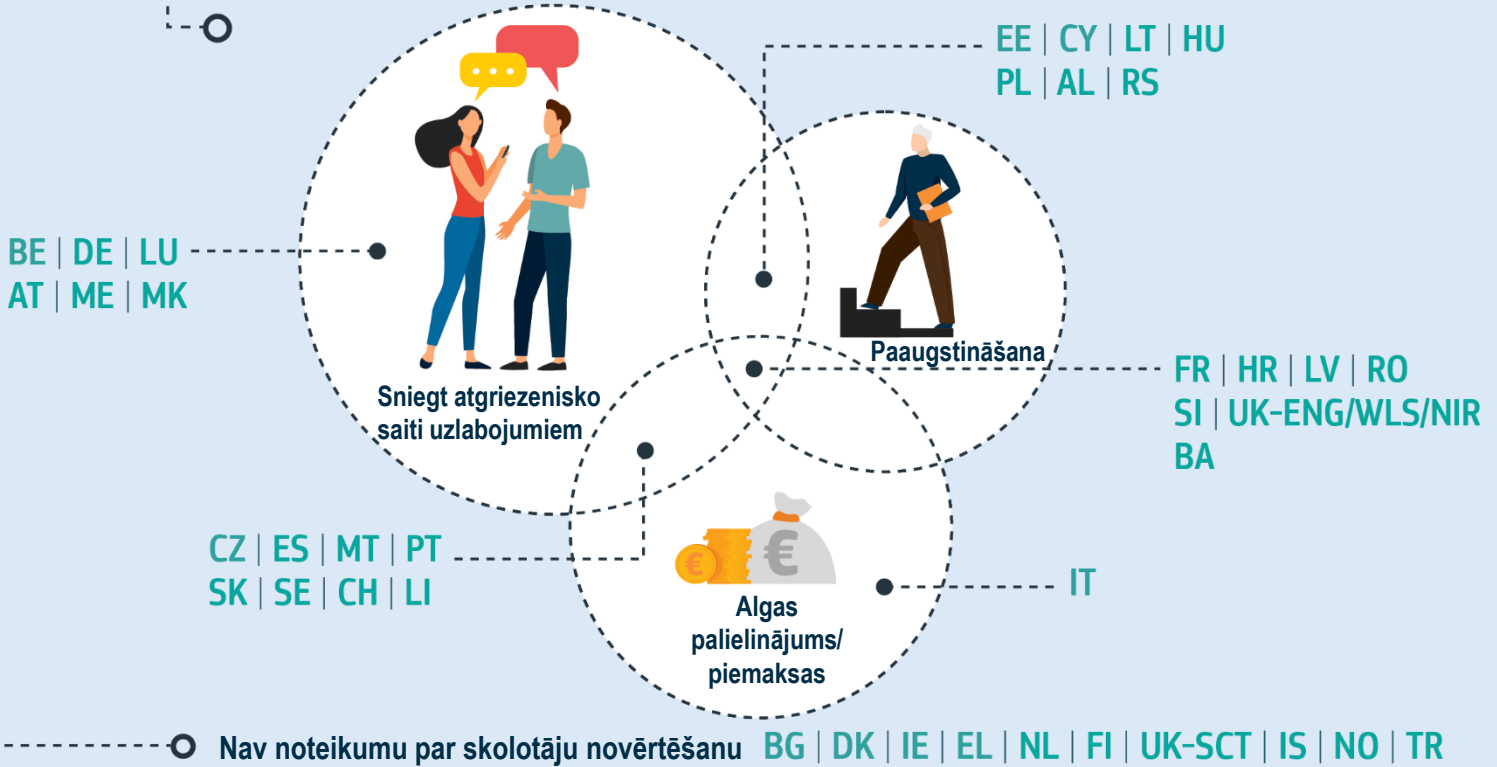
EE | CY | LT | HU
PL | AL | RS

BE | DE | LU
AT | ME | MK

Paaugstināšana

FR | HR | LV | RO
SI | UK-ENG/WLS/NIR
BA

Sniegt atgriezenisko saiti uzlabojumiem

CZ | ES | MT | PT
SK | SE | CH | LI

IT

Algas palielinājums/ piemaksas

Nav noteikumu par skolotāju novērtēšanu BG | DK | IE | EL | NL | FI | UK-SCT | IS | NO | TR